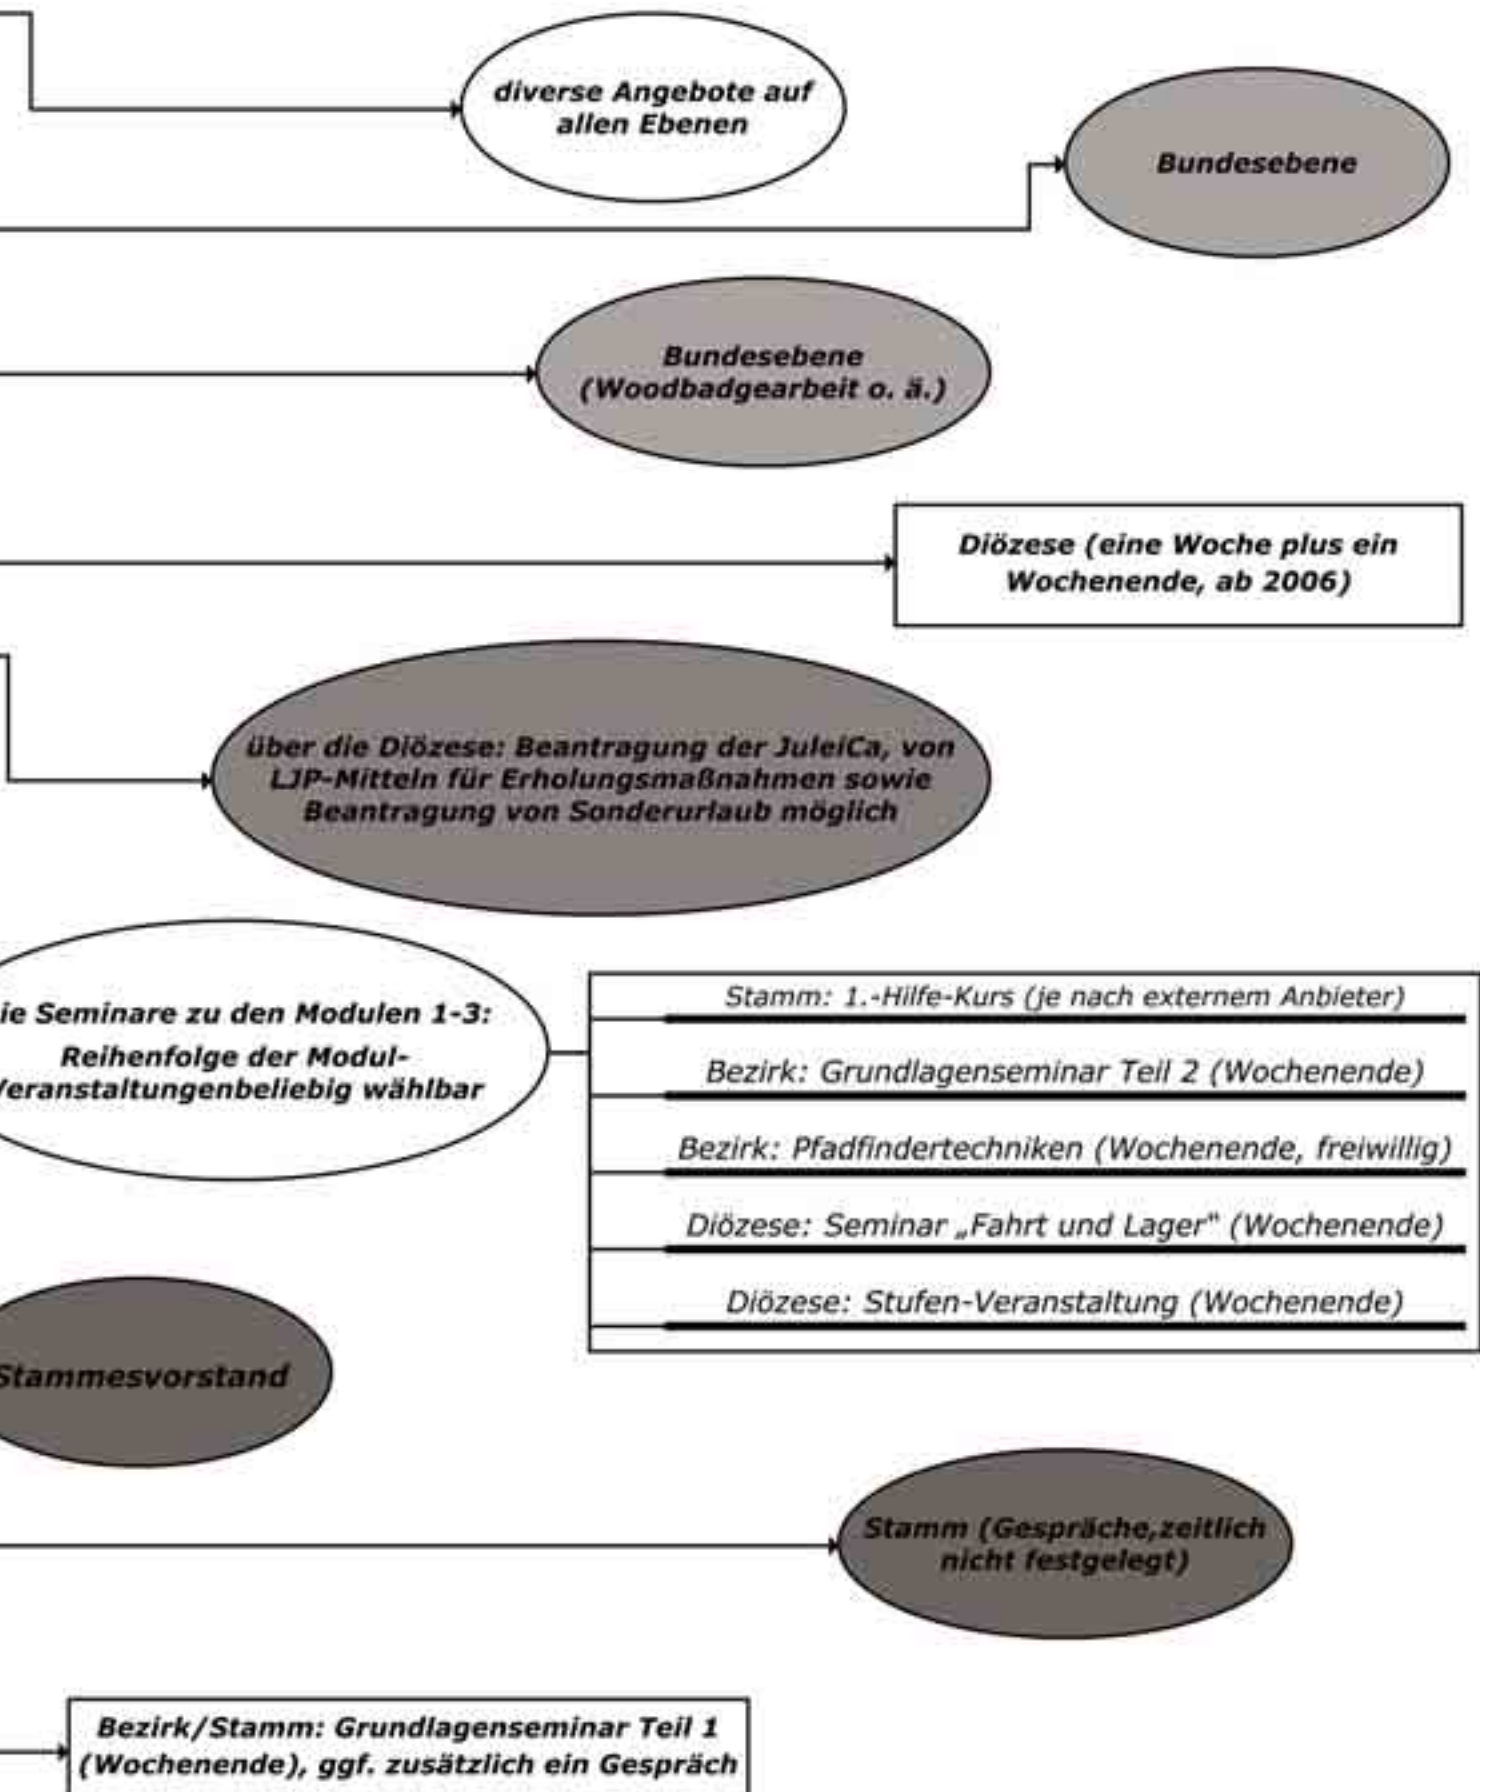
diverse Angebote auf allen Ebenen

Bundesebene

Bundesebene (Woodbadgearbeit o. ä.)

Diözese (eine Woche plus ein Wochenende, ab 2006)

über die Diözese: Beantragung der JuleiCa, von LJP-Mitteln für Erholungsmaßnahmen sowie Beantragung von Sonderurlaub möglich

ie Seminare zu den Modulen 1-3: Reihenfolge der Modul-Veranstaltungenbeliebig wählbar

Stamm: 1.-Hilfe-Kurs (je nach externem Anbieter)

Bezirk: Grundlagenseminar Teil 2 (Wochenende)

Bezirk: Pfadfindertechniken (Wochenende, freiwillig)

Diözese: Seminar „Fahrt und Lager" (Wochenende)

Diözese: Stufen-Veranstaltung (Wochenende)

Stammesvorstand

Stamm (Gespräche,zeitlich nicht festgelegt)

Bezirk/Stamm: Grundlagenseminar Teil 1 (Wochenende), ggf. zusätzlich ein Gespräch